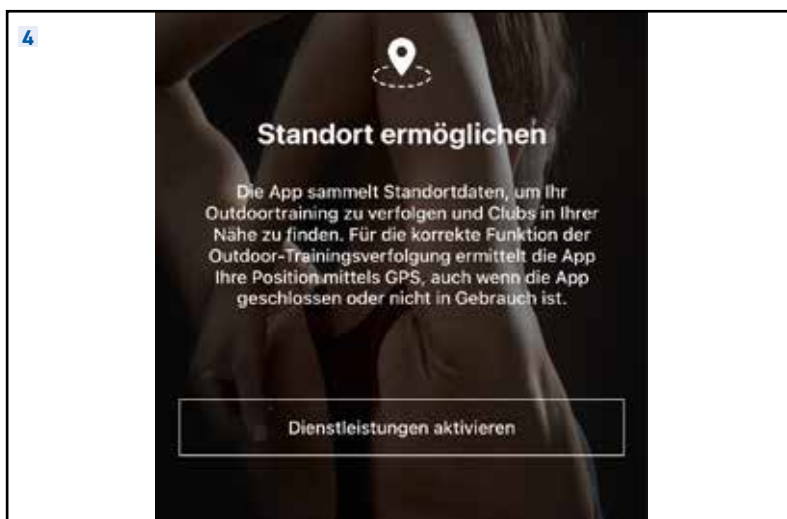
4

Standort ermöglichen

Die App sammelt Standortdaten, um Ihr Outdoortraining zu verfolgen und Clubs in Ihrer Nähe zu finden. Für die korrekte Funktion der Outdoor-Trainingsverfolgung ermittelt die App Ihre Position mittels GPS, auch wenn die App geschlossen oder nicht in Gebrauch ist.

Dienstleistungen aktivieren